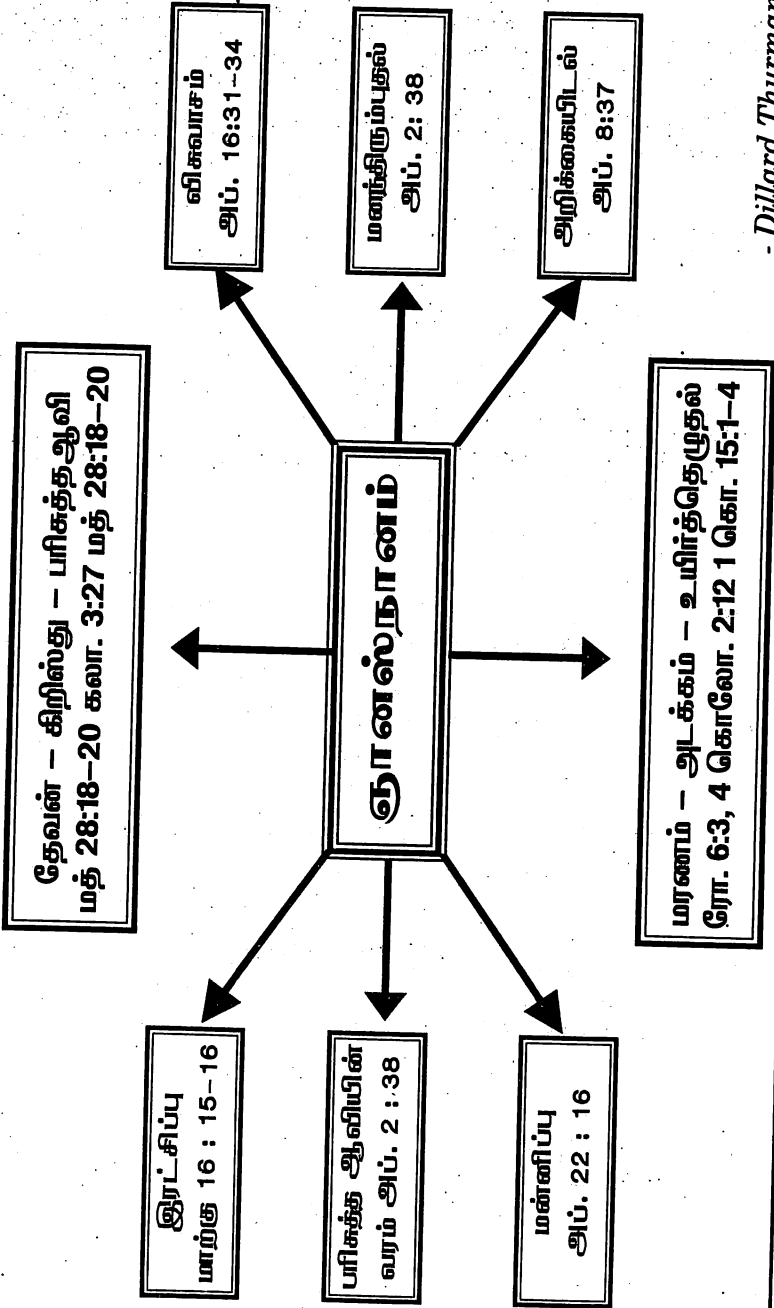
ஞானஸ்நானம்

தேவன் – கிறிஸ்து – பரிசுத்தஆவி
மத் 28:18–20 கலா. 3:27 மத் 28:18–20

மரணம் – அடக்கம் – உயிர்த்தெழுதல்
ரோ. 6:3, 4 கொலோ. 2:12 1 கொ. 15:1–4

விசுவாசம்
அப். 16:31–34

மனந்திரும்புதல்
அப். 2: 38

அறிக்கையிடல்
அப். 8:37

இரட்சிப்பு
மாற்கு 16 : 15–16

பரிசுத்த ஆவியின் வரம் அப். 2 : 38

மன்னிப்பு
அப். 22 : 16

- Dillard Thurman